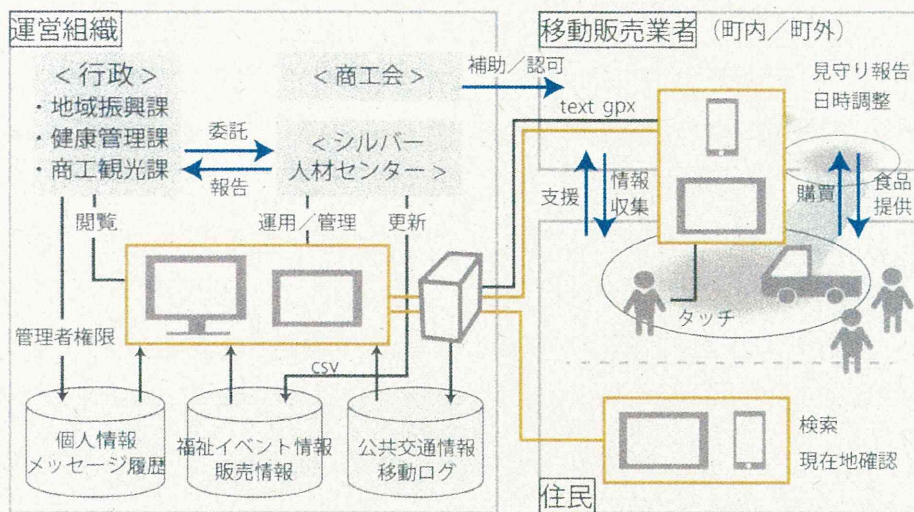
運営組織

<行政>
・地域振興課
・健康管理課
・商工観光課

<商工会>

委託

報告

<シルバー人材センター>

閲覧

運用/管理

更新

管理者権限

CSV

個人情報
メッセージ履歴

福祉イベント情報
販売情報

公共交通情報
移動ログ

補助/認可

text gpx

移動販売業者 (町内/町外)

見守り報告
日時調整

支援

情報収集

購買

食品提供

タッチ

住民

検索

現在地確認